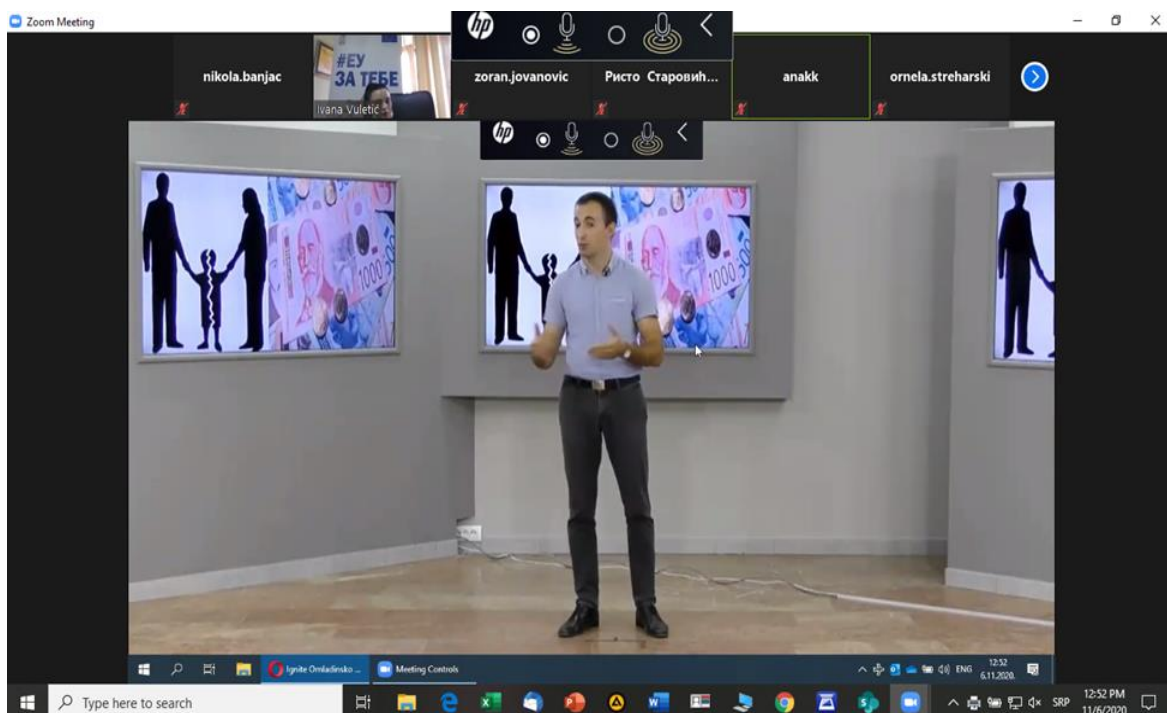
Zoom Meeting

nikola.banjac

#ЕУ ЗА ТЕБЕ

Ivana Vuletić

zoran.jovanovic

Ристо Старовић...

anakk

ornela.streharski

1000

1000

Ignite Omladinsko ...

Meeting Controls

ENG 12:52 6.11.2020.

Type here to search

SRP 12:52 PM 11/6/2020